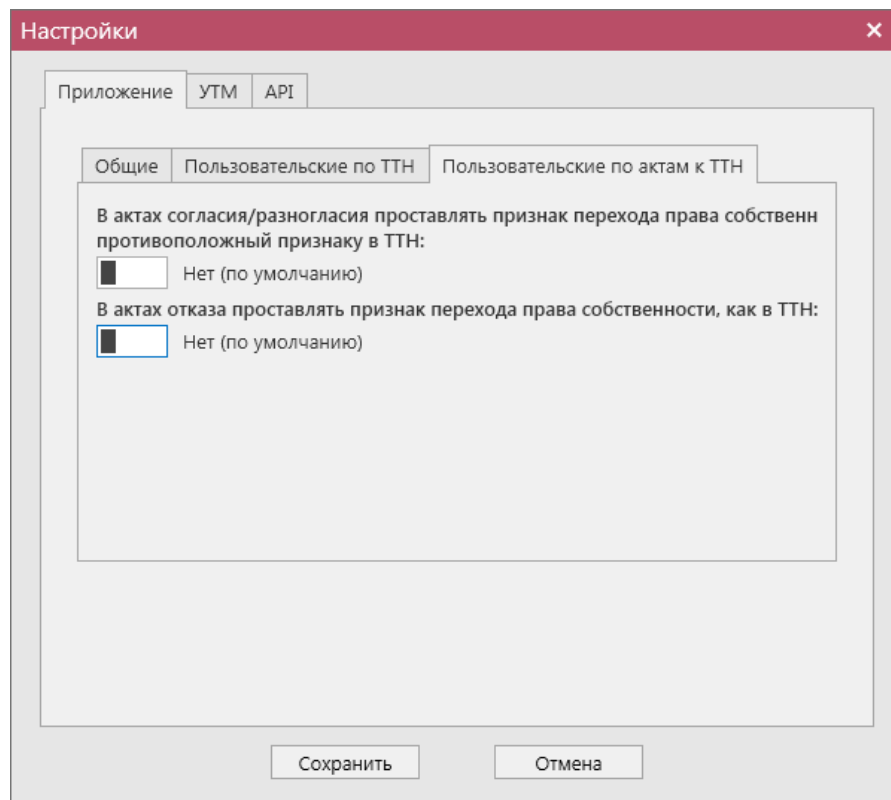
Настройки

×

Приложение | УТМ | API

Общие | Пользовательские по ТТН | Пользовательские по актам к ТТН

В актах согласия/разногласия проставлять признак перехода права собственн противоположный признаку в ТТН:

Нет (по умолчанию)

В актах отказа проставлять признак перехода права собственности, как в ТТН:

Нет (по умолчанию)

Сохранить

Отмена